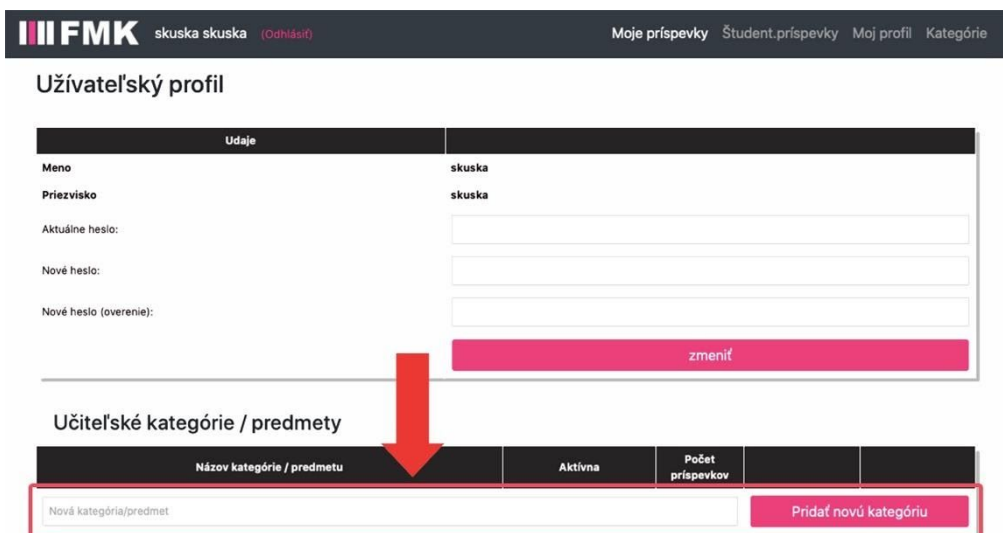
FMK skuska skuska (Odhlásiť)

Moje príspevky Študent.príspevky Moj profil Kategórie

Užívateľský profil

| Udaje | |
|---|---|
| Meno | skuska |
| Priezvisko | skuska |
| Aktuálne heslo: | |
| Nové heslo: | |
| Nové heslo (overenie): | |
| | zmeniť |

Učiteľské kategórie / predmety

| Názov kategórie / predmetu | Aktívna | Počet príspevkov | | |
|---|---|---|---|---|

Nová kategória/predmet

Pridať novú kategóriu